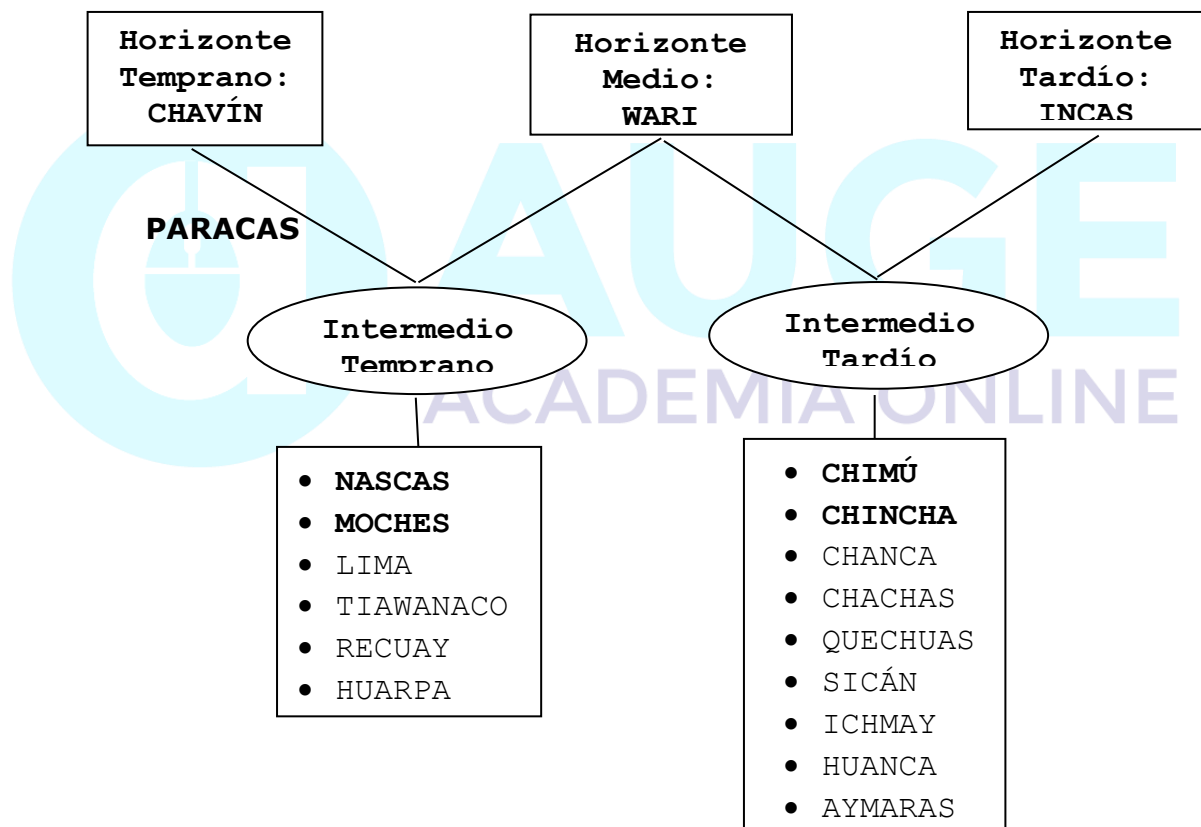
Horizonte Temprano: CHAVÍN

Horizonte Medio: WARI

Horizonte Tardío: INCAS

AUGE
ACADEMIA ONLINE

PARACAS

Intermedio Temprano

Intermedio Tardío

- NASCAS
- MOCHES
- LIMA
- TIAWANACO
- RECUAY
- HUARPA

- CHIMÚ
- CHINCHA
- CHANCA
- CHACHAS
- QUECHUAS
- SICÁN
- ICHMAY
- HUANCA
- AYMARAS